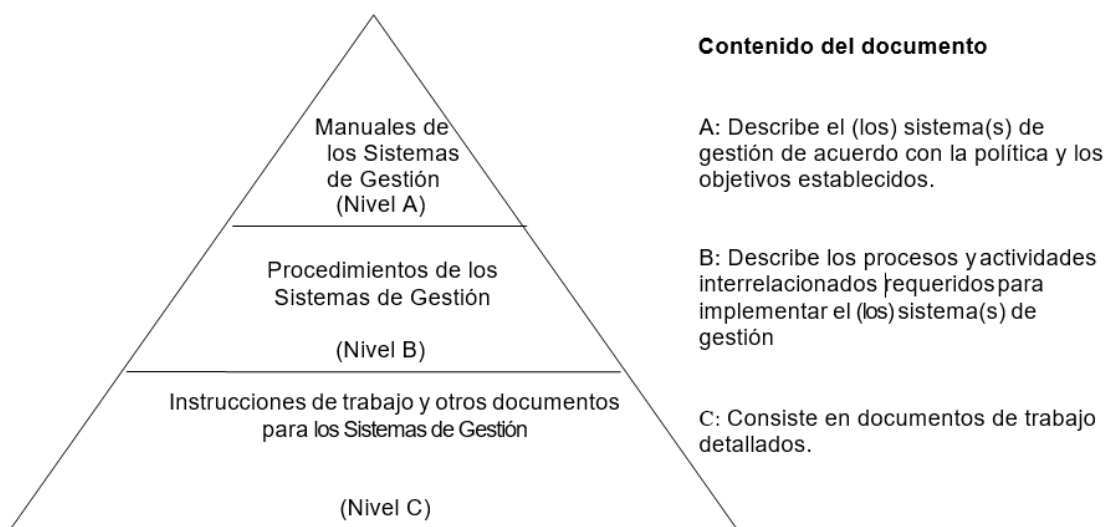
Manuales de los Sistemas de Gestión
(Nivel A)

Procedimientos de los Sistemas de Gestión

(Nivel B)

Instrucciones de trabajo y otros documentos para los Sistemas de Gestión

(Nivel C)

Contenido del documento

A: Describe el (los) sistema(s) de gestión de acuerdo con la política y los objetivos establecidos.

B: Describe los procesos y actividades interrelacionados requeridos para implementar el (los) sistema(s) de gestión

C: Consiste en documentos de trabajo detallados.